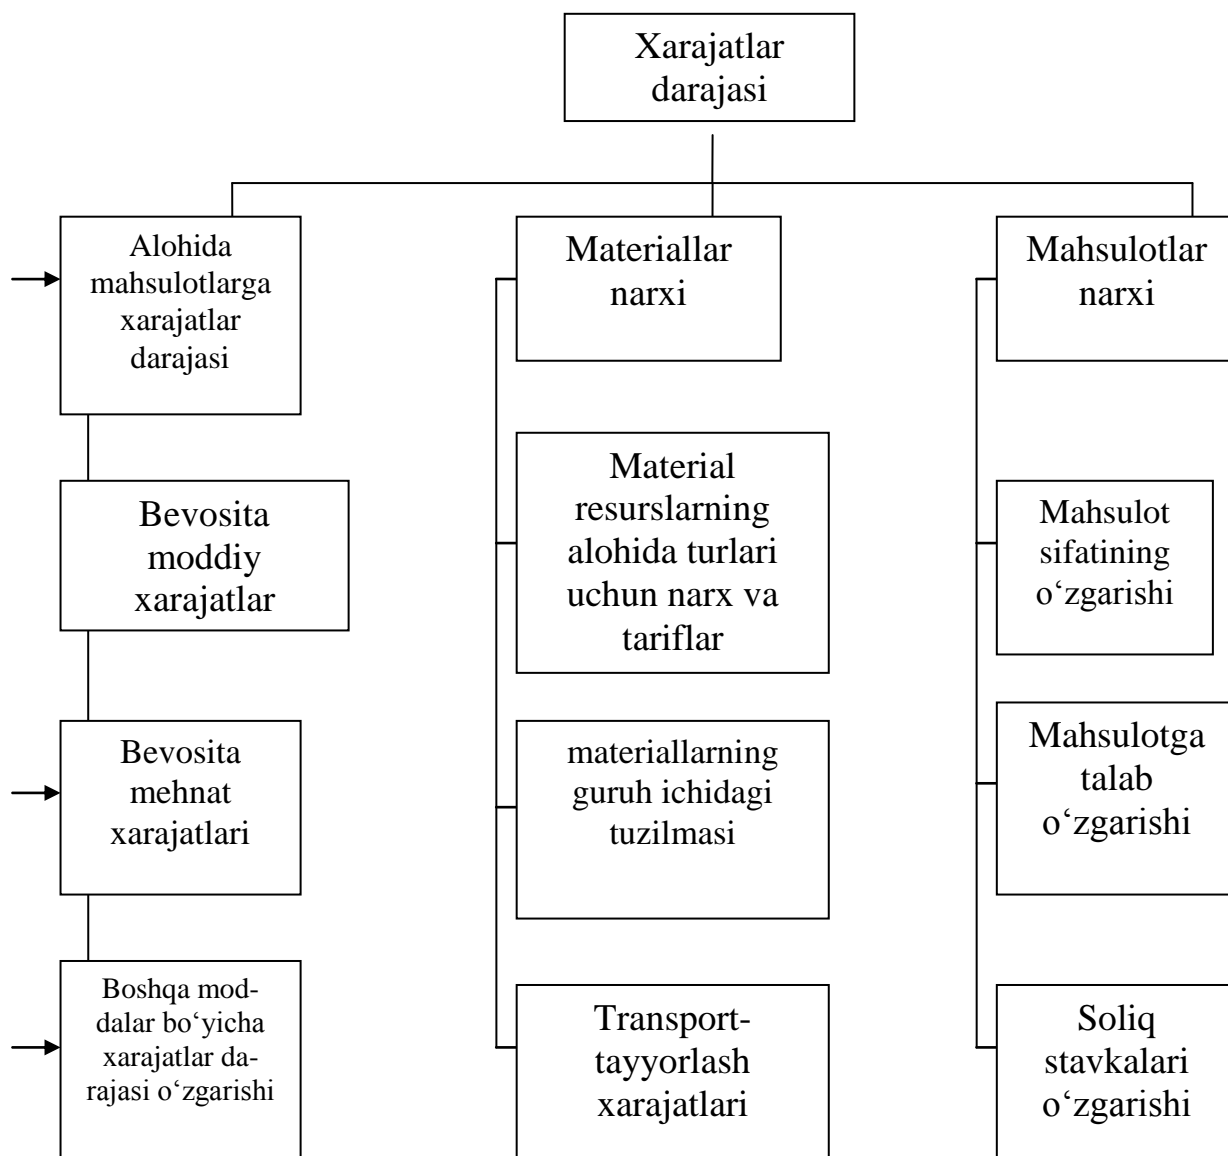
Xarajatlar darajasi

Alohida mahsulotlarga xarajatlar darajasi

Bevosita moddiy xarajatlar

Bevosita mehnat xarajatlari

Boshqa moddalar bo'yicha xarajatlar darajasi o'zgarishi

Materiallar narxi

Material resurslarning alohida turlari uchun narx va tariflar

materiallarning guruh ichidagi tuzilmasi

Transport-tayyorlash xarajatlari

Mahsulotlar narxi

Mahsulot sifatining o'zgarishi

Mahsulotga talab o'zgarishi

Soliq stavkalari o'zgarishi